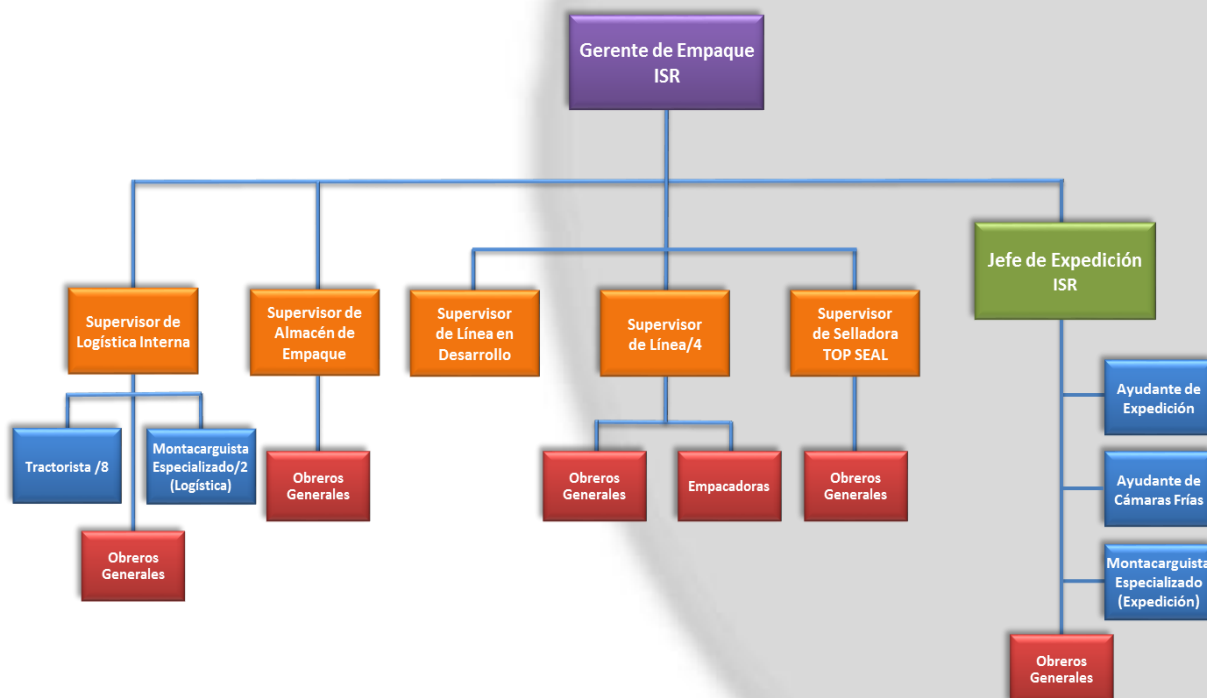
Gerente de Empaque ISR

Supervisor de Logística Interna

Supervisor de Almacén de Empaque

Supervisor de Línea en Desarrollo

Supervisor de Línea/4

Supervisor de Selladora TOP SEAL

Jefe de Expedición ISR

Tractorista /8

Montacarguista Especializado/2 (Logística)

Obreros Generales

Obreros Generales

Obreros Generales

Empacadoras

Obreros Generales

Ayudante de Expedición

Ayudante de Cámaras Frías

Montacarguista Especializado (Expedición)

Obreros Generales